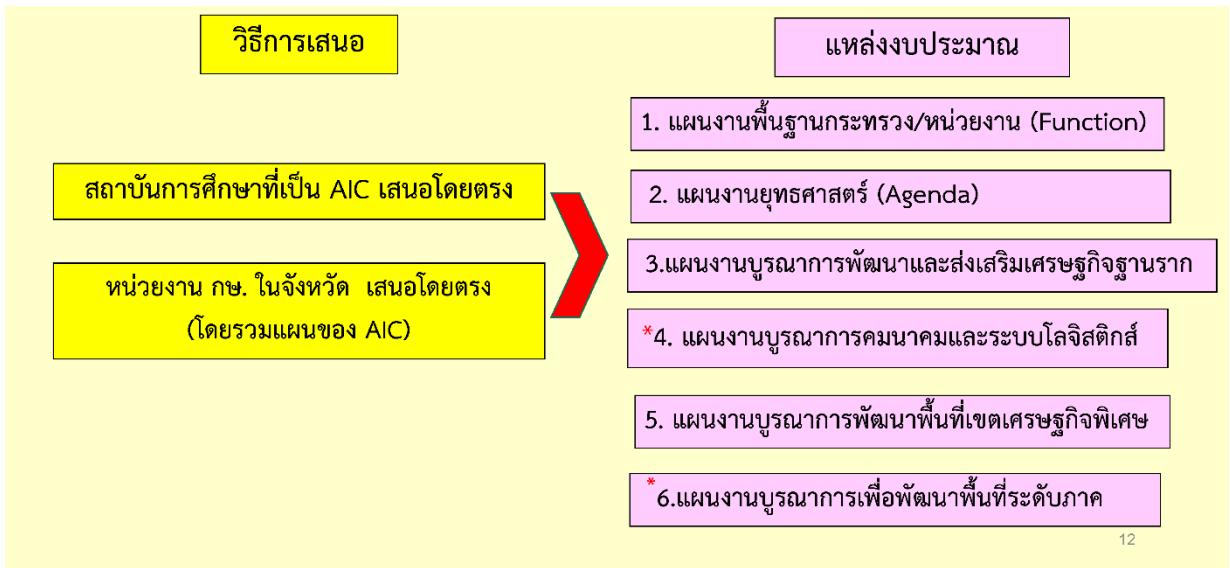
วิธีการเสนอ

สถาบันการศึกษาที่เป็น AIC เสนอโดยตรง

หน่วยงาน กษ. ในจังหวัด เสนอโดยตรง (โดยรวมแผนของ AIC)

แหล่งงบประมาณ

1. แผนงานพื้นฐานกระทรวง/หน่วยงาน (Function)

2. แผนงานยุทธศาสตร์ (Agenda)

3.แผนงานบูรณาการพัฒนาและส่งเสริมเศรษฐกิจฐานราก

*4. แผนงานบูรณาการคมนาคมและระบบโลจิสติกส์

5. แผนงานบูรณาการพัฒนาพื้นที่เขตเศรษฐกิจพิเศษ

*6.แผนงานบูรณาการเพื่อพัฒนาพื้นที่ระดับภาค

12